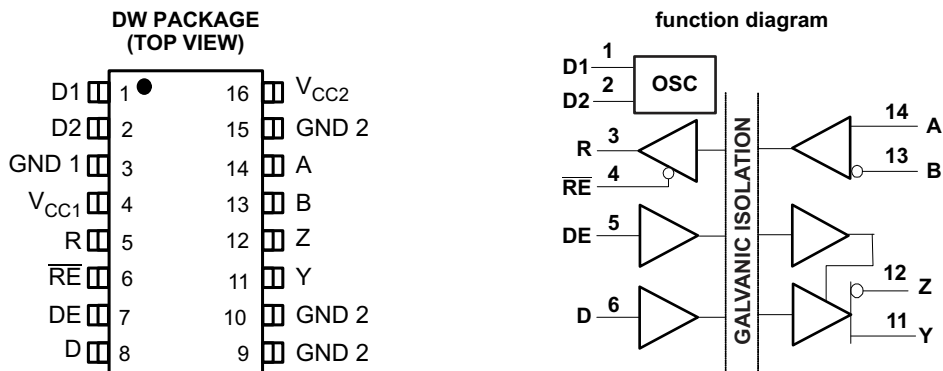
DW PACKAGE
(TOP VIEW)

| | | | |
|---|---|---|---|
| D1 | 1 | 16 | $V_{CC2}$ |
| D2 | 2 | 15 | GND 2 |
| GND 1 | 3 | 14 | A |
| $V_{CC1}$ | 4 | 13 | B |
| R | 5 | 12 | Z |
| $\overline{RE}$ | 6 | 11 | Y |
| DE | 7 | 10 | GND 2 |
| D | 8 | 9 | GND 2 |

function diagram

D1 1
D2 2
OSC
R 3
$\overline{RE}$ 4
DE 5
D 6
GALVANIC ISOLATION
14 A
13 B
12 Z
11 Y